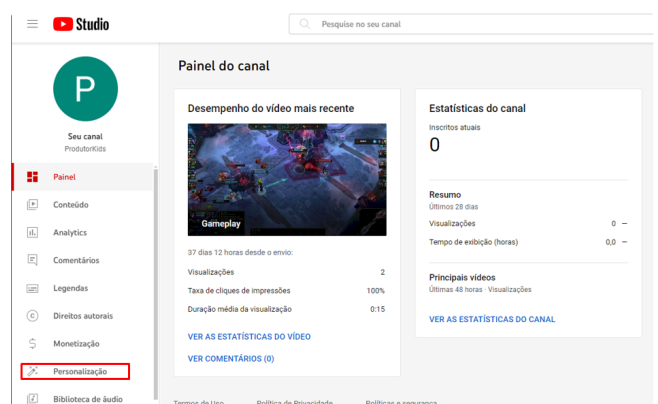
Studio

Pesquise no seu canal

P

Seu canal
ProdutorKids

Painel
Conteúdo
Analytics
Comentários
Legendas
Direitos autorais
Monetização
Personalização
Biblioteca de áudio

Painel do canal

Desempenho do vídeo mais recente

Gameplay

37 dias 12 horas desde o envio:

| | |
|---|---|
| Visualizações | 2 |
| Taxa de cliques de impressões | 100% |
| Duração média da visualização | 0:15 |

VER AS ESTATÍSTICAS DO VÍDEO

VER COMENTÁRIOS (0)

Estatísticas do canal

Inscritos atuais
0

Resumo
Últimos 28 dias

| | |
|---|---|
| Visualizações | 0 — |
| Tempo de exibição (horas) | 0,0 — |

Principais vídeos
Últimas 48 horas · Visualizações

VER AS ESTATÍSTICAS DO CANAL

Termos de Uso    Política de Privacidade    Políticas e segurança